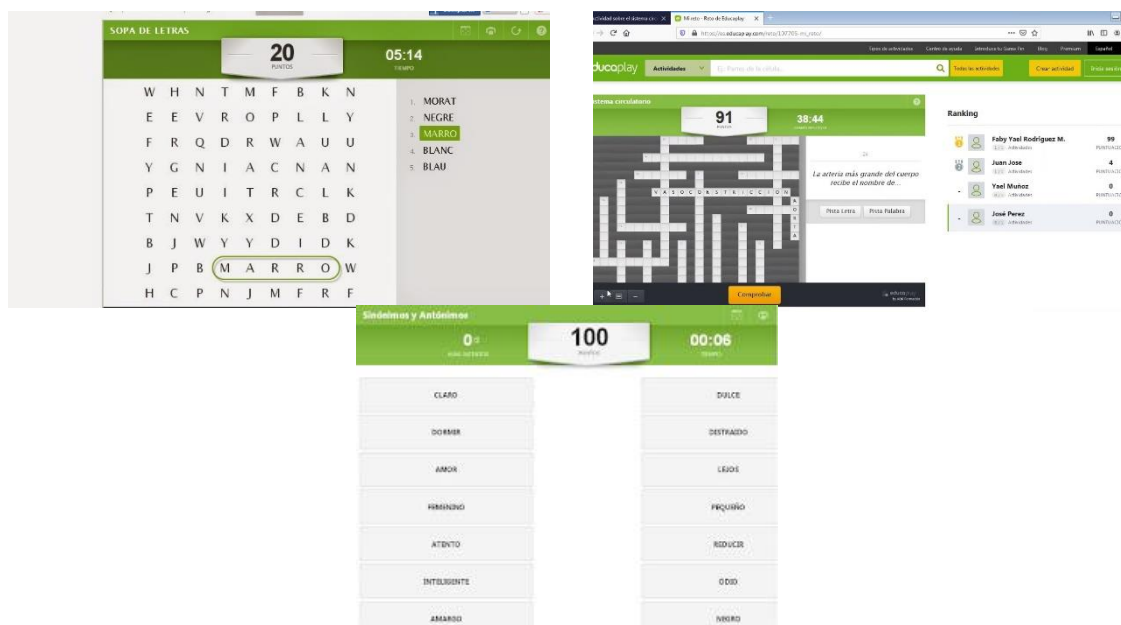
SOPA DE LETRAS

20
PUNTOS

05:14
TIEMPO

| W | H | N | T | M | F | B | K | N |
|---|---|---|---|---|---|---|---|---|
| E | E | V | R | O | P | L | L | Y |
| F | R | Q | D | R | W | A | U | U |
| Y | G | N | I | A | C | N | A | N |
| P | E | U | I | T | R | C | L | K |
| T | N | V | K | X | D | E | B | D |
| B | J | W | Y | Y | D | I | D | K |
| J | P | B | M | A | R | R | O | W |
| H | C | P | N | J | M | F | R | F |

1. MORAT
2. NEGRE
3. MARRO
4. BLANC
5. BLAU

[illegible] Mi reto - Reto de Educaplay

https://es.educaplay.com/reto/137705-mi_reto/

Tipos de actividades Centro de ayuda Introduce tu Game Pin Blog Premium Español

educaplay Actividades Ej. Partes de la célula... Todas las actividades Crear actividad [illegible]

Sistema circulatorio

91
PUNTOS

38:44

VASOSSANGUINEOS

AORTA

La arteria más grande del cuerpo recibe el nombre de...

Pista Letra Pista Palabra

Comprobar

Ranking

Faby Yael Rodriguez M. 99 PUNTUACIÓN
Juan Jose 4 PUNTUACIÓN
Yael Muñoz 0 PUNTUACIÓN
José Perez 0 PUNTUACIÓN

Sinónimos y Antónimos

0
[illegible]

100
PUNTOS

00:06
TIEMPO

| CLARO | DULCE |
|---|---|
| DORMIR | DISTRAIDO |
| AMOR | LEJOS |
| FEMENINO | PEQUEÑO |
| ATENTO | REDUCIR |
| INTELIGENTE | ODIO |
| AMARGO | NEGRO |